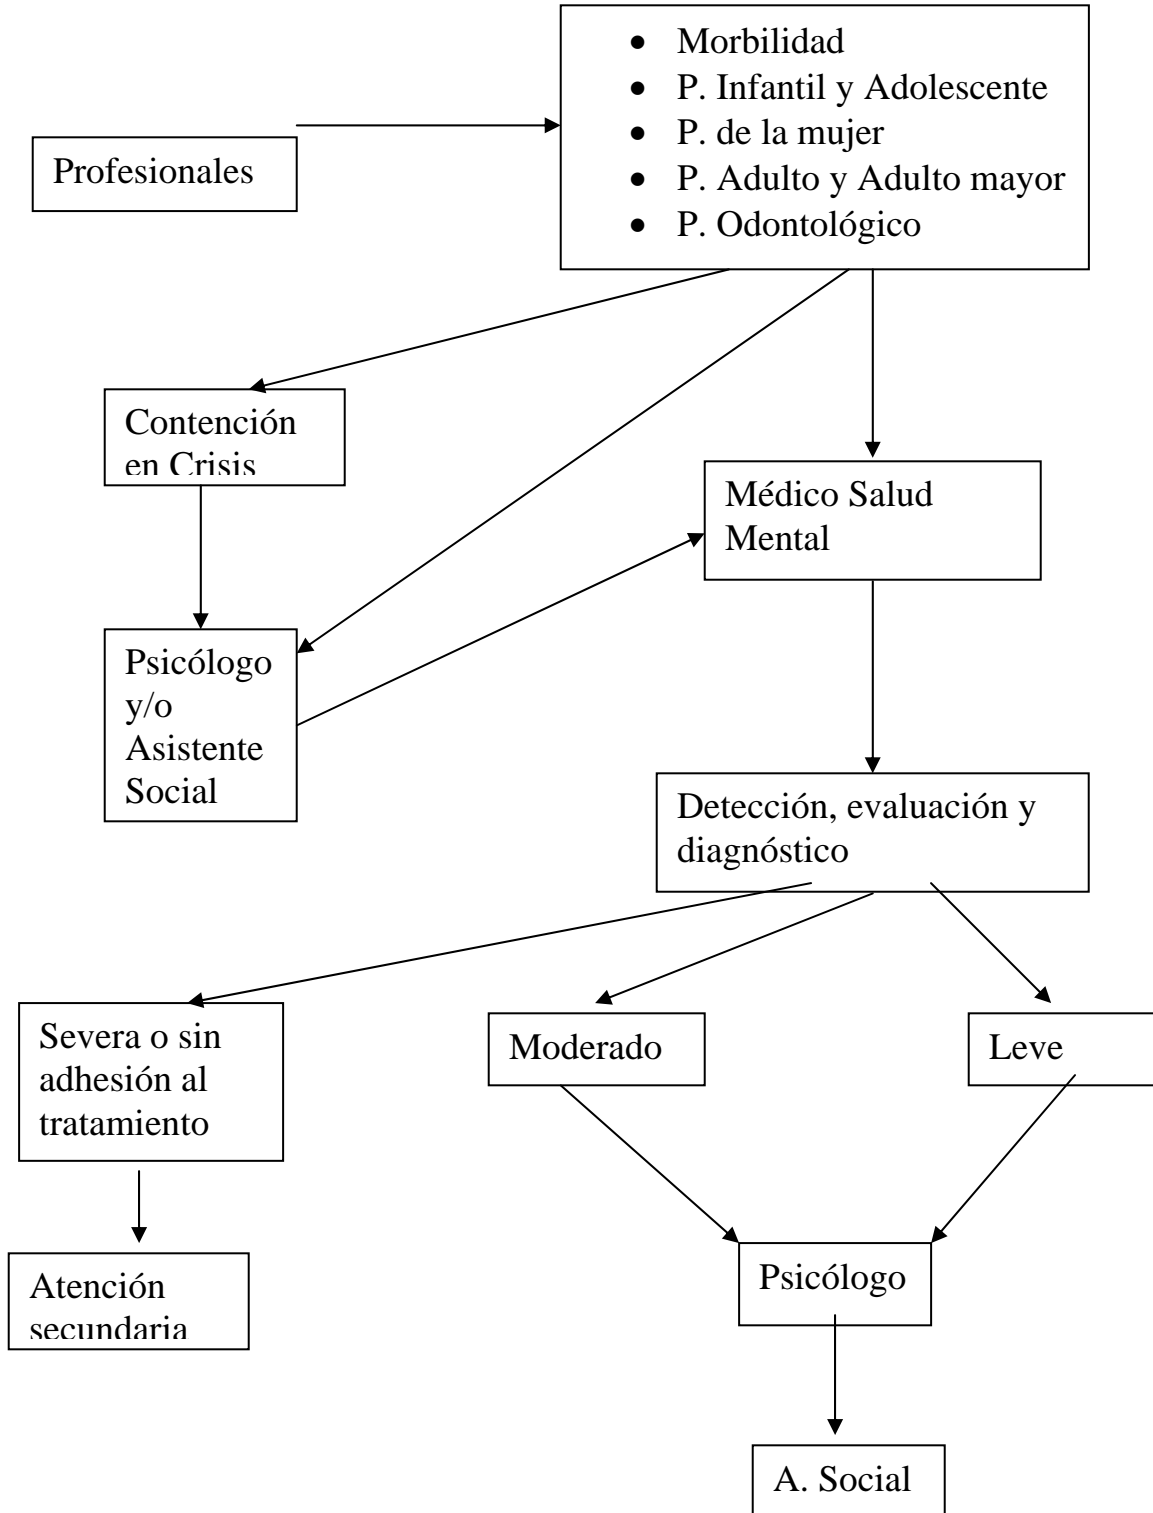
Profesionales

- Morbilidad
- P. Infantil y Adolescente
- P. de la mujer
- P. Adulto y Adulto mayor
- P. Odontológico

Contención en Crisis

Médico Salud Mental

Psicólogo y/o Asistente Social

Detección, evaluación y diagnóstico

Severa o sin adhesión al tratamiento

Moderado

Leve

Atención secundaria

Psicólogo

A. Social